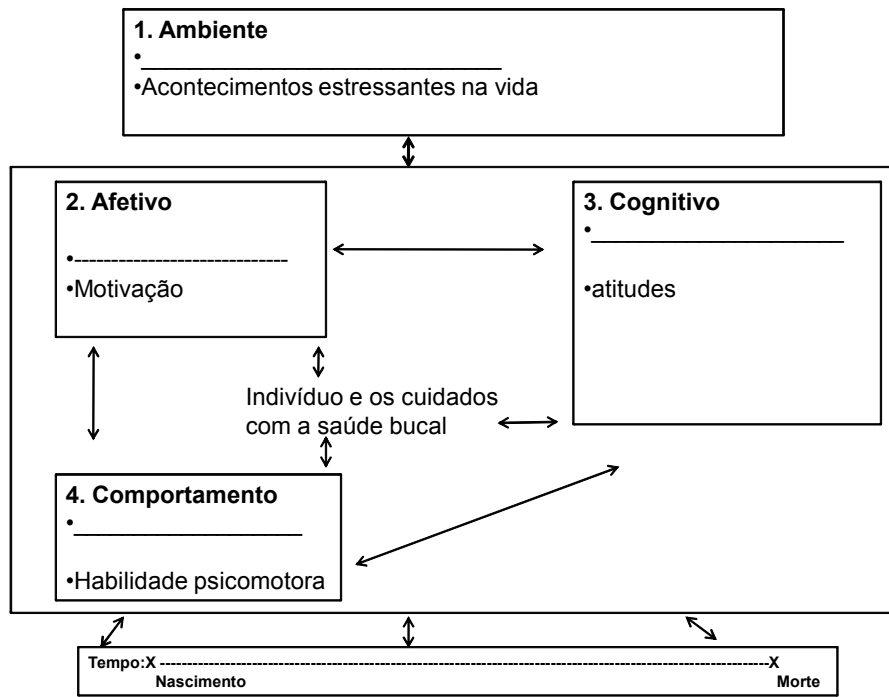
1. Ambiente
•______________________________
•Acontecimentos estressantes na vida

2. Afetivo
•-----------------------------
•Motivação

3. Cognitivo
•______________________
•atitudes

Indivíduo e os cuidados com a saúde bucal

4. Comportamento
•__________________
•Habilidade psicomotora

Tempo:X --------------------------------------------------------------------------------------------------------X
Nascimento Morte